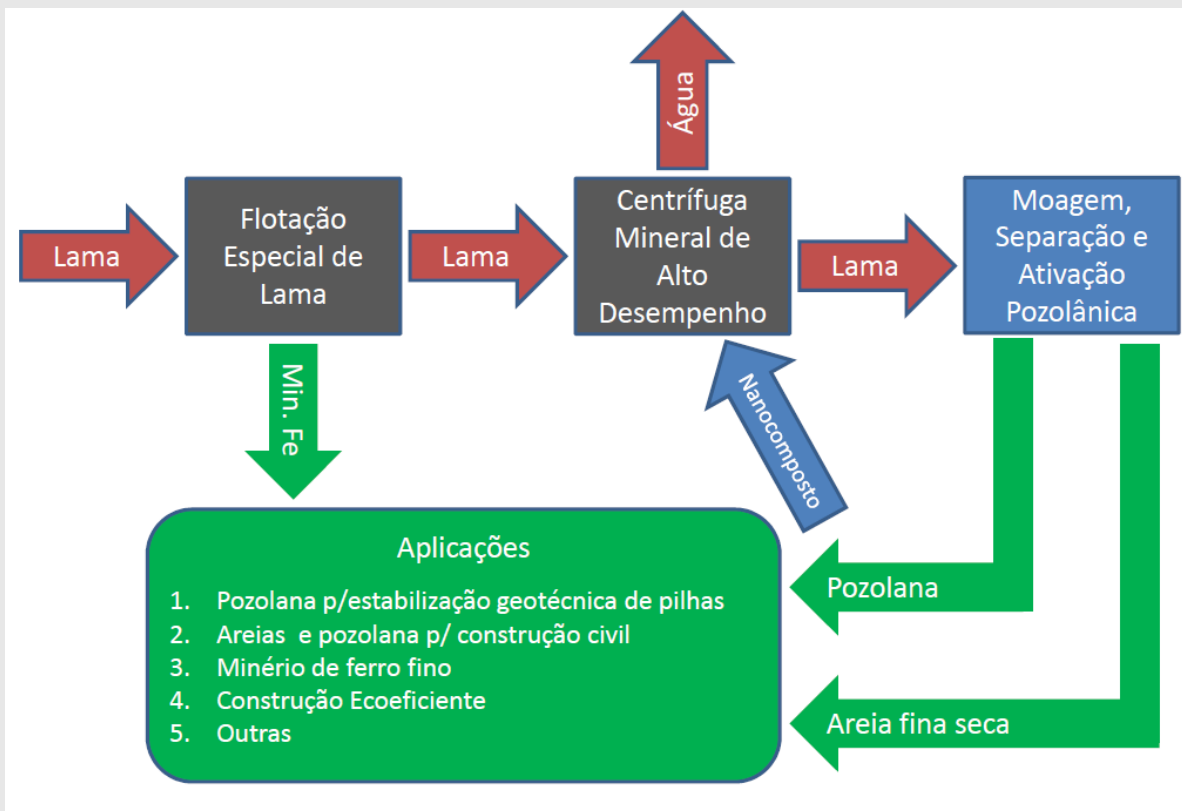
Água

Lama

Flotação Especial de Lama

Lama

Centrífuga Mineral de Alto Desempenho

Lama

Moagem, Separação e Ativação Pozolânica

Min. Fe

Nanocomposto

Aplicações

1. Pozolana p/estabilização geotécnica de pilhas
2. Areias e pozolana p/ construção civil
3. Minério de ferro fino
4. Construção Ecoeficiente
5. Outras

Pozolana

Areia fina seca